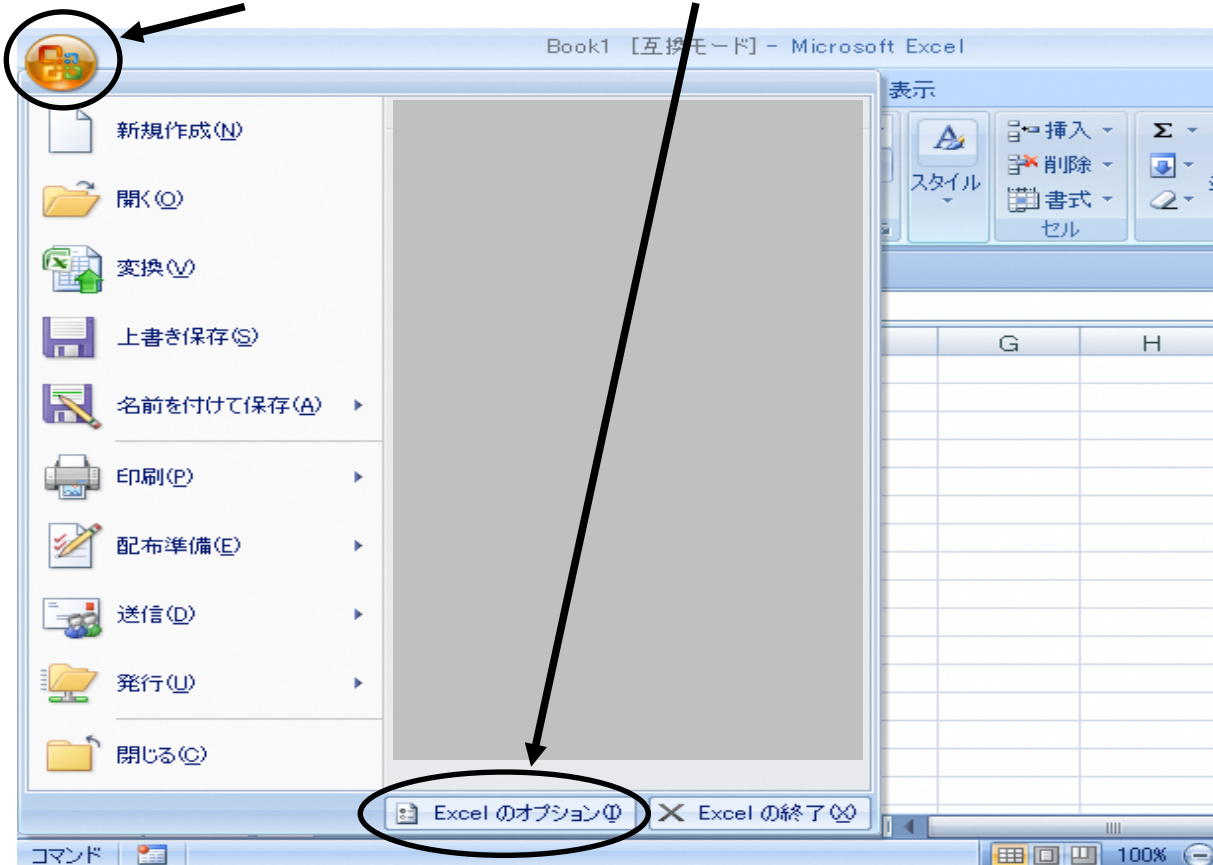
Book1 [互換モード] - Microsoft Excel

表示

新規作成(N)

開く(O)

変換(V)

上書き保存(S)

名前を付けて保存(A)

印刷(P)

配布準備(E)

送信(D)

発行(U)

閉じる(C)

スタイル

挿入

削除

書式

セル

Σ

G

H

Excel のオプション(I)

Excel の終了(X)

コマンド

100%